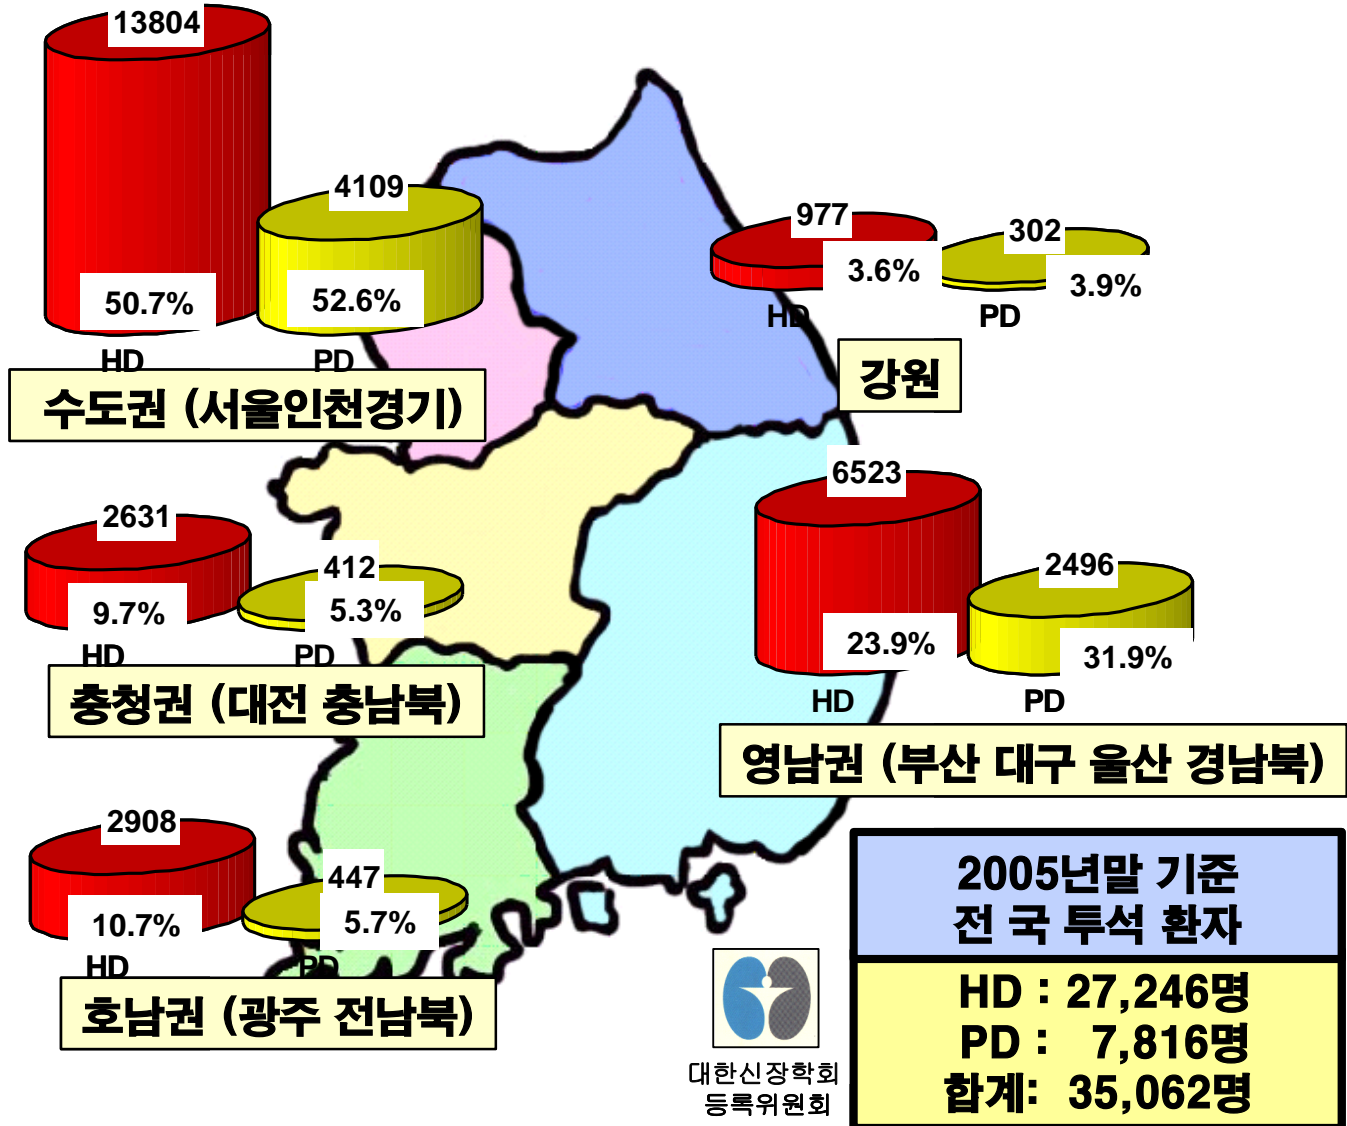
13804

4109

50.7%

52.6%

HD PD

수도권 (서울인천경기)

977

302

3.6%

3.9%

HD PD

강원

2631

412

9.7%

5.3%

HD PD

충청권 (대전 충남북)

6523

2496

23.9%

31.9%

HD PD

영남권 (부산 대구 울산 경남북)

2908

447

10.7%

5.7%

HD PD

호남권 (광주 전남북)

대한신장학회
등록위원회

2005년말 기준
전 국 투석 환자

HD : 27,246명
PD : 7,816명
합계: 35,062명